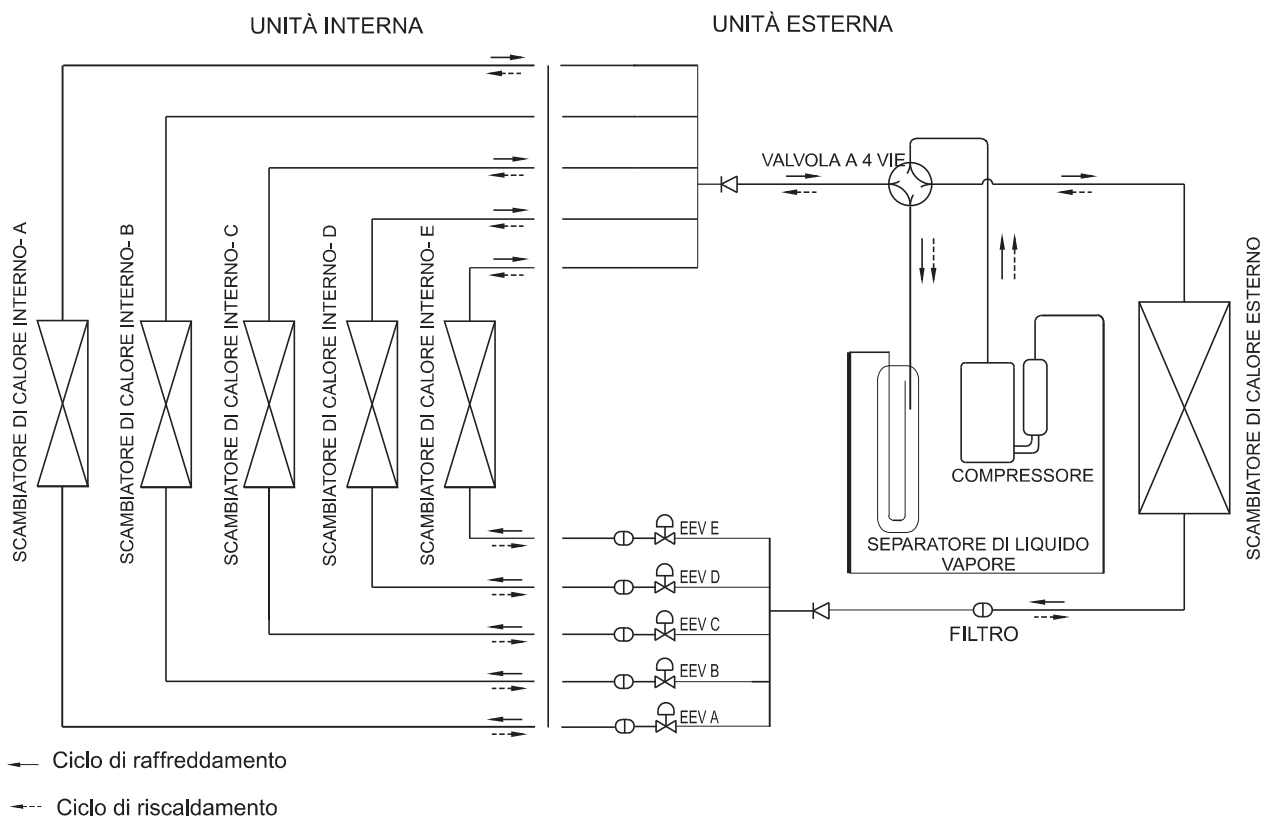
UNITÀ INTERNA

UNITÀ ESTERNA

VALVOLA A 4 VIE

SCAMBIATORE DI CALORE INTERNO-A

SCAMBIATORE DI CALORE INTERNO-B

SCAMBIATORE DI CALORE INTERNO-C

SCAMBIATORE DI CALORE INTERNO-D

SCAMBIATORE DI CALORE INTERNO-E

COMPRESSORE

SEPARATORE DI LIQUIDO VAPORE

SCAMBIATORE DI CALORE ESTERNO

EEV E

EEV D

EEV C

EEV B

EEV A

FILTRO

Ciclo di raffreddamento

Ciclo di riscaldamento